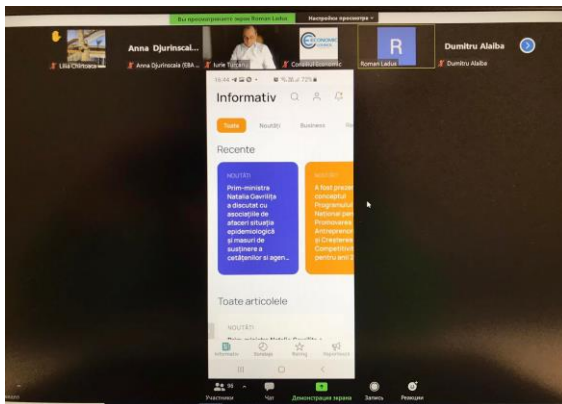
Вы просматриваете экран Roman Ladus Настройки просмотра

Anna Djurinscai... Dumitru Alaiba

Lilia Chiriac... Anna Djurinscaia (EBA... Iurie Turcanu Consiliul Economic Roman Ladus Dumitru Alaiba

R

Informativ

Toate Noutăți Business

Recente

NOUTĂȚI

Prim-ministra Natalia Gavrilița a discutat cu asociațiile de afaceri situația epidemiologică și masuri de susținere a cetățenilor și agen...

A fost prez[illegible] conceptul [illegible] Programul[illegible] Național pen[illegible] Promovarea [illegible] Antreprenor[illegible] și Creșterea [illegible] Competitiv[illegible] pe anii 2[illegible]

Toate articolele

NOUTĂȚI

Informativ Sondaje Rating Raportează

Участники 55 Чат Демонстрация экрана Запись Реакции